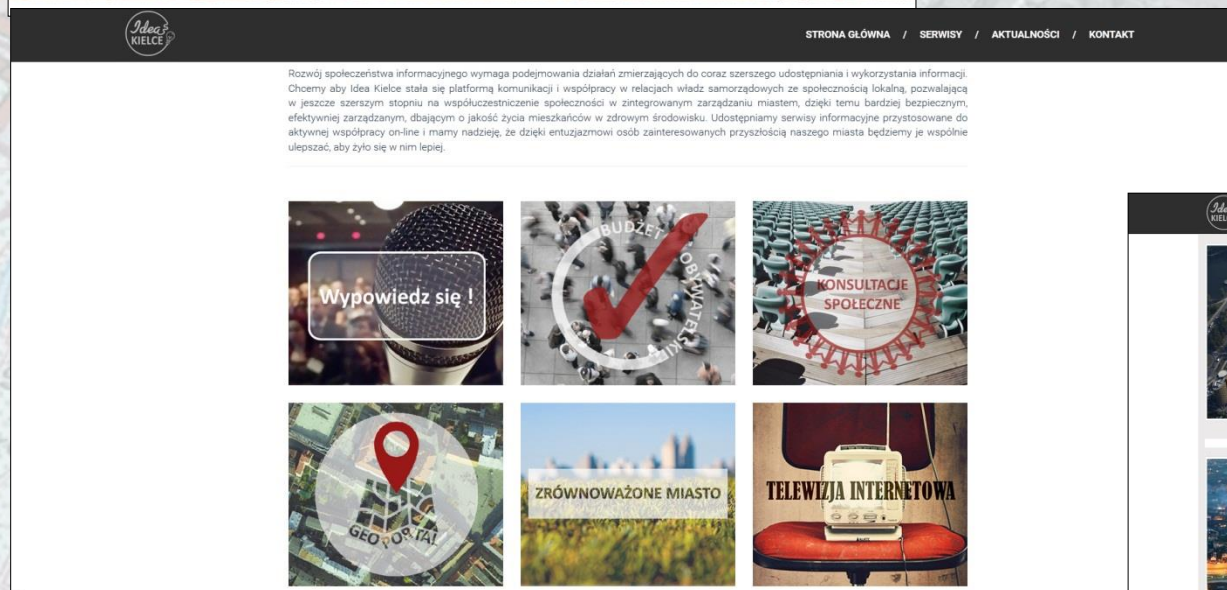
Idea KIELCE

STRONA GŁÓWNA / SERWISY / AKTUALNOŚCI / KONTAKT

Rozwój społeczeństwa informacyjnego wymaga podejmowania działań zmierzających do coraz szerszego udostępniania i wykorzystania informacji. Chcemy aby Idea Kielce stała się platformą komunikacji i współpracy w relacjach władz samorządowych ze społecznością lokalną, pozwalającą w jeszcze szerszym stopniu na współuczestniczenie społeczności w zintegrowanym zarządzaniu miastem, dzięki temu bardziej bezpiecznym, efektywniej zarządzanym, dbającym o jakość życia mieszkańców w zdrowym środowisku. Udostępniamy serwisy informacyjne przystosowane do aktywnej współpracy on-line i mamy nadzieję, że dzięki entuzjazmowi osób zainteresowanych przyszłością naszego miasta będziemy je wspólnie ulepszać, aby żyło się w nim lepiej.

Wypowiedz się !

BUDŻET OBYWATELSKI

KONSULTACJE SPOŁECZNE

GEOPORTAL

ZRÓWNOWAŻONE MIASTO

TELEWIZJA INTERNETOWA

Idea KIELCE